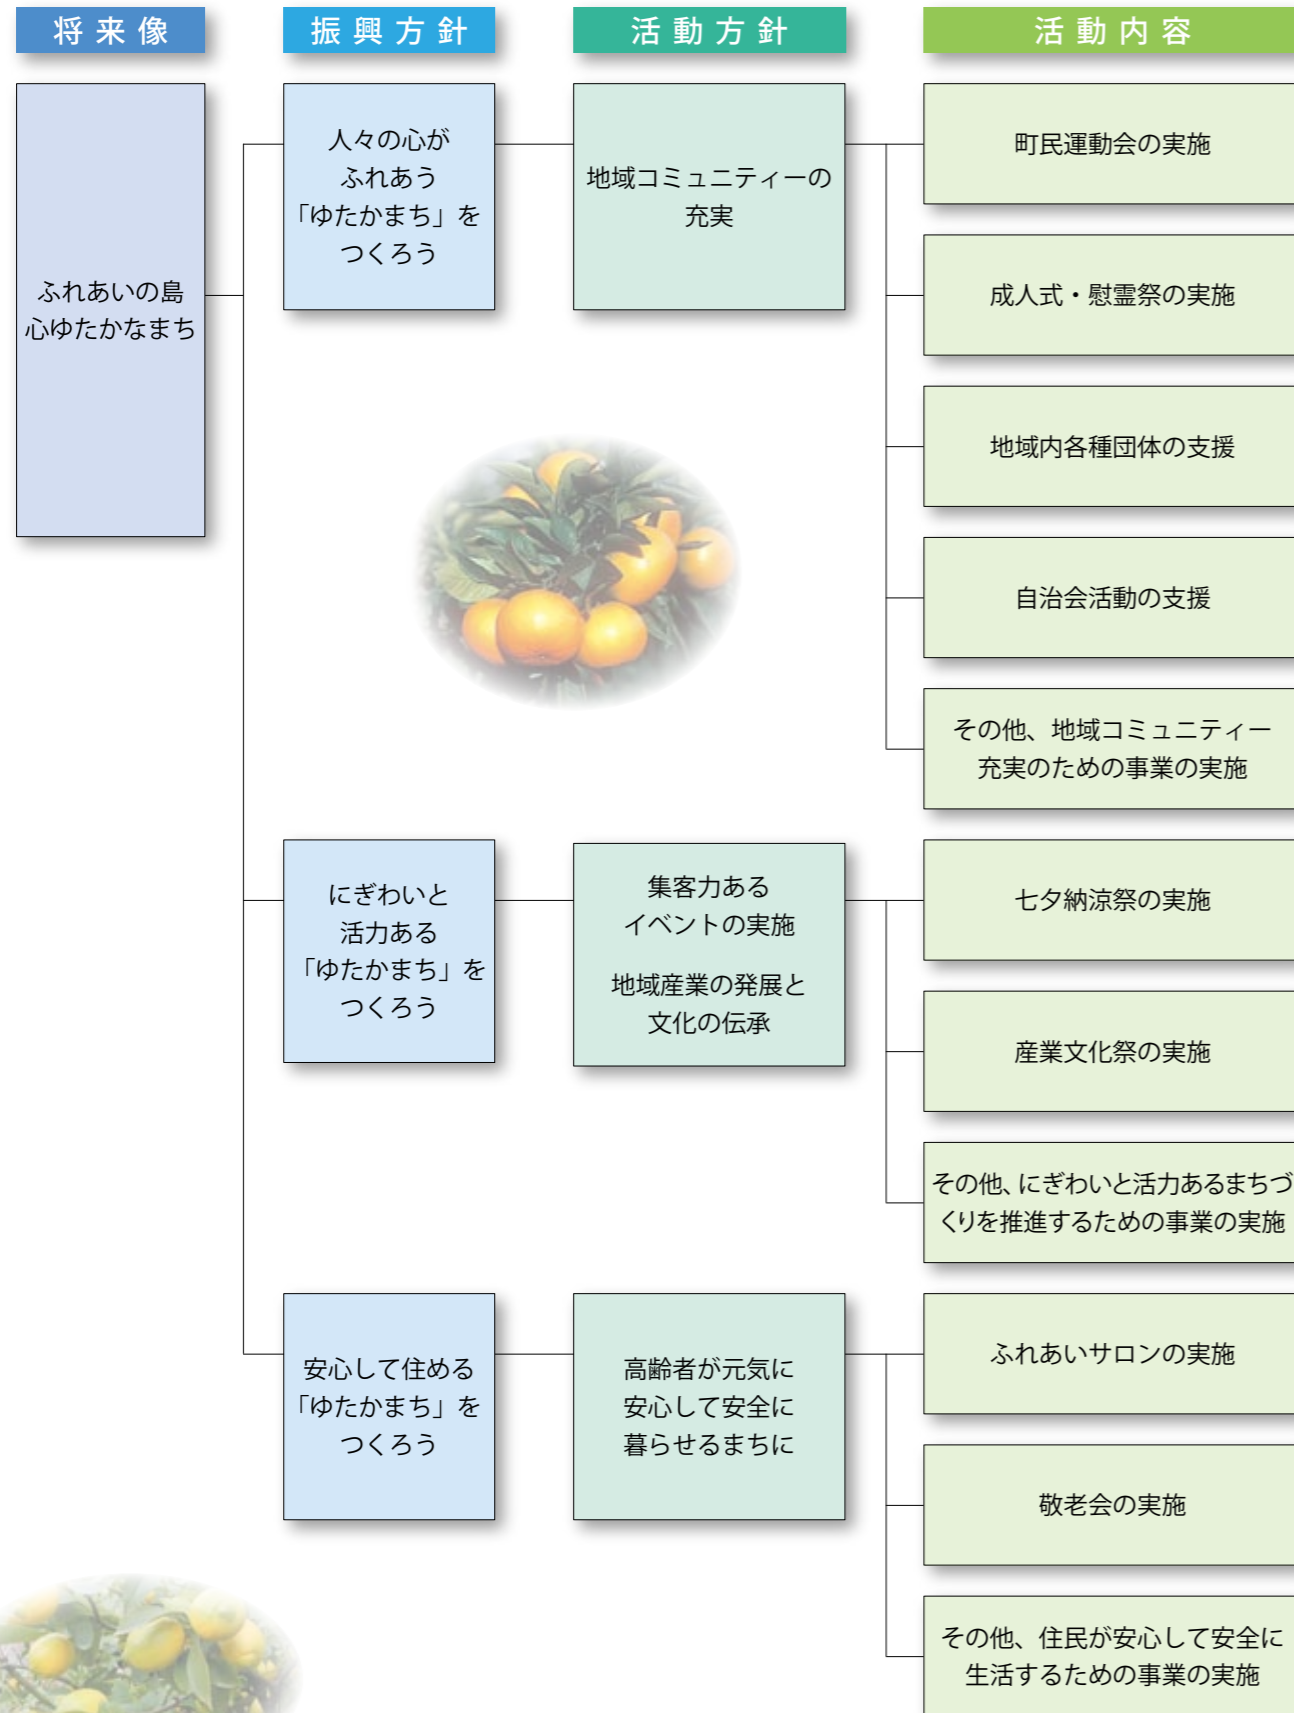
将来像

振興方針

活動方針

活動内容

ふれあいの島
心ゆたかなまち

人々の心が
ふれあう
「ゆたかまち」を
つくろう

地域コミュニティーの
充実

町民運動会の実施

成人式・慰霊祭の実施

地域内各種団体の支援

自治会活動の支援

その他、地域コミュニティー
充実のための事業の実施

にぎわいと
活力ある
「ゆたかまち」を
つくろう

集客力ある
イベントの実施

地域産業の発展と
文化の伝承

七夕納涼祭の実施

産業文化祭の実施

その他、にぎわいと活力あるまちづくりを推進するための事業の実施

安心して住める
「ゆたかまち」を
つくろう

高齢者が元気に
安心して安全に
暮らせるまちに

ふれあいサロンの実施

敬老会の実施

その他、住民が安心して安全に
生活するための事業の実施